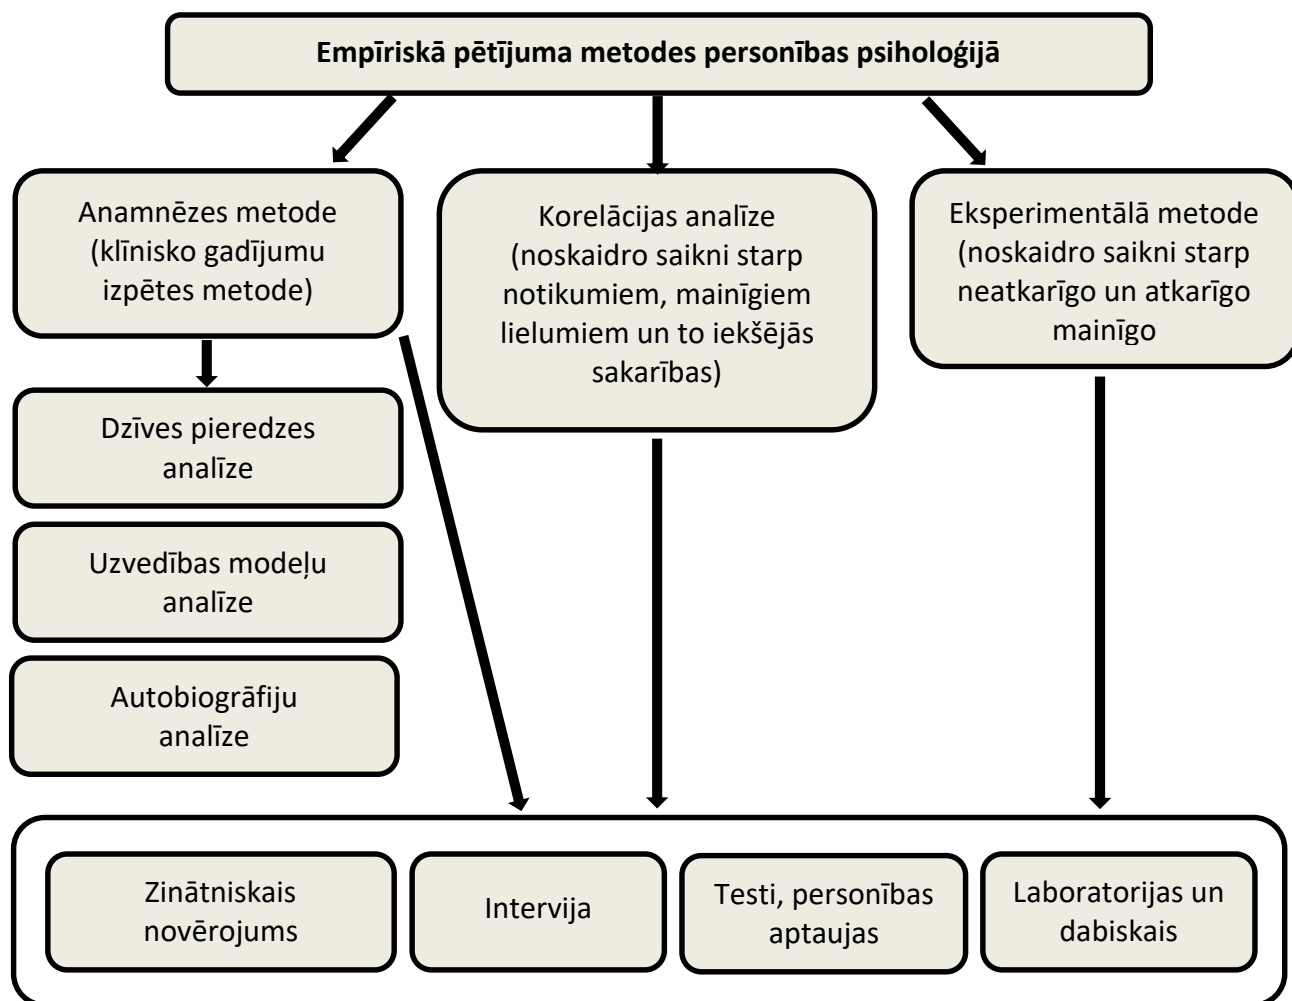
Empīriskā pētījuma metodes personības psiholoģijā

Anamnēzes metode (klīnisko gadījumu izpētes metode)

Korelācijas analīze (noskaidro saikni starp notikumiem, mainīgiem lielumiem un to iekšējās sakarības)

Eksperimentālā metode (noskaidro saikni starp neatkarīgo un atkarīgo mainīgo

Dzīves pieredzes analīze

Uzvedības modeļu analīze

Autobiogrāfiju analīze

Zinātniskais novērojums

Intervija

Testi, personības aptaujas

Laboratorijas un dabiskais